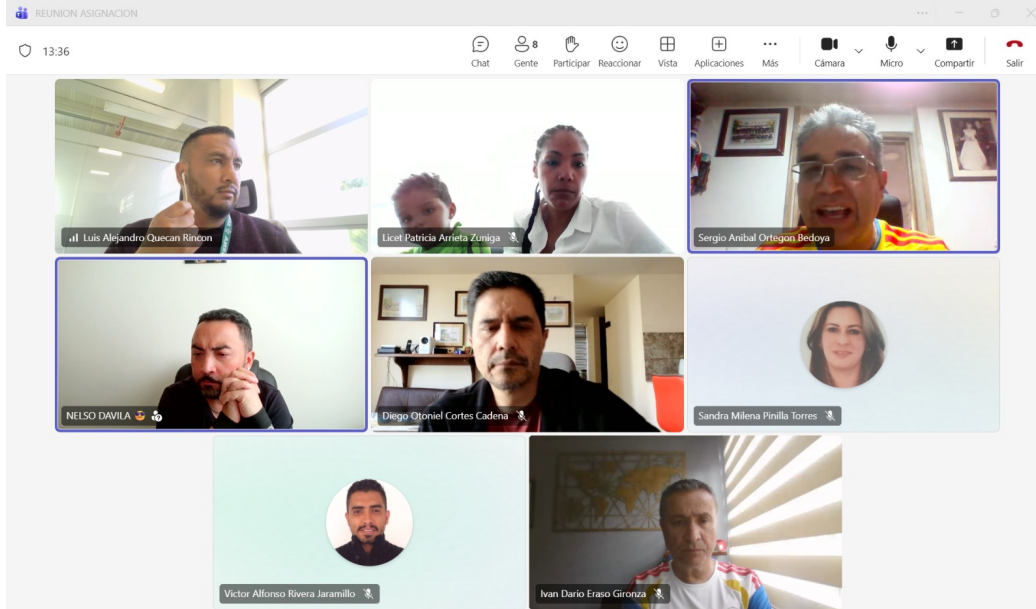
REUNION ASIGNACION

13:36

Chat Gente 8 Participar Reaccionar Vista Aplicaciones Más Cámara Micro Compartir Salir

Luis Alejandro Quecan Rincon

Licet Patricia Arrieta Zuniga

Sergio Anibal Ortegon Bedoya

NELSO DAVILA

Diego Otoniel Cortes Cadena

Sandra Milena Pinilla Torres

Victor Alfonso Rivera Jaramillo

Ivan Darío Eraso Gironza